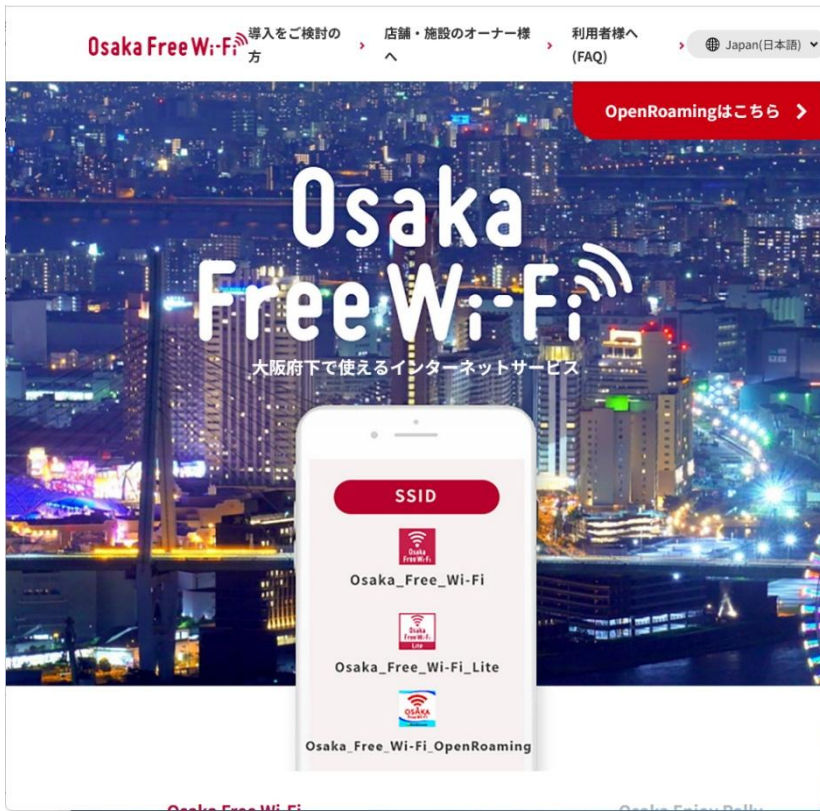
Osaka Free Wi-Fi

導入をご検討の方

店舗・施設のオーナー様へ

利用者様へ (FAQ)

Japan(日本語)

OpenRoamingはこちら

Osaka Free Wi-Fi

大阪府下で使えるインターネットサービス

SSID

Osaka Free Wi-Fi

Osaka_Free_Wi-Fi

Osaka Free Wi-Fi Lite

Osaka_Free_Wi-Fi_Lite

OSAKA Free Wi-Fi

Osaka_Free_Wi-Fi_OpenRoaming

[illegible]